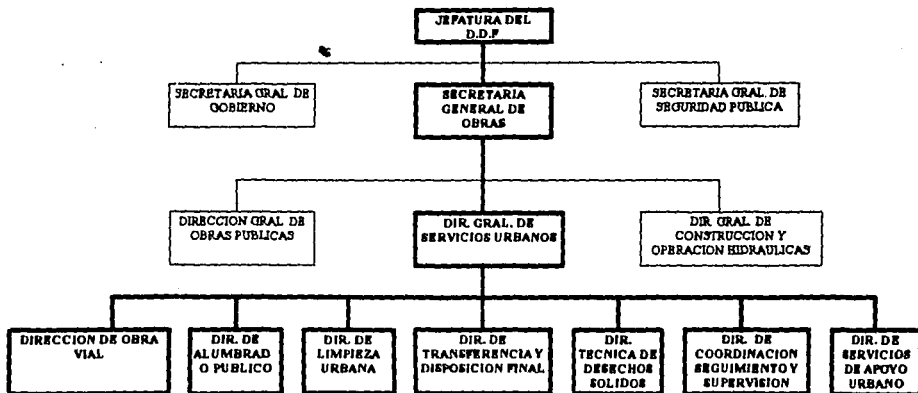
JEFATURA DEL D.D.F

SECRETARIA GRAL. DE GOBIERNO

SECRETARIA GENERAL DE OBRAS

SECRETARIA GRAL. DE SEGURIDAD PUBLICA

DIRECCION GRAL. DE OBRAS PUBLICAS

DIR. GRAL. DE SERVICIOS URBANOS

DIR. GRAL. DE CONSTRUCCION Y OPERACION HIDRAULICAS

DIRECCION DE OBRA VIAL

DIR. DE ALUMBRAD O PUBLICO

DIR. DE LIMPIEZA URBANA

DIR. DE TRANSFERENCIA Y DISPOSICION FINAL

DIR. TECNICA DE DESECHOS SOLIDOS

DIR. DE COORDINACION SEGUIMIENTO Y SUPERVISION

DIR. DE SERVICIOS DE APOYO URBANO